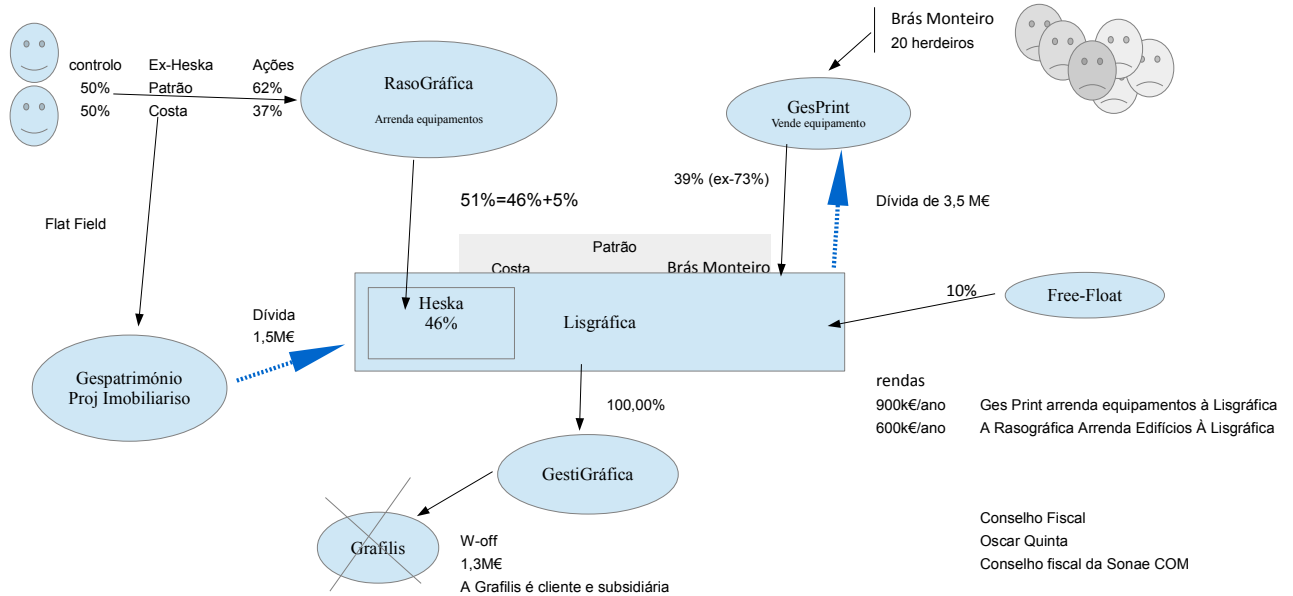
controlo Ex-Heska Ações
50% Patrão 62%
50% Costa 37%

RasoGráfica
Arrenda equipamentos

Brás Monteiro
20 herdeiros

GesPrint
Vende equipamento

39% (ex-73%)

Dívida de 3,5 M€

51%=46%+5%

Flat Field

Patrão
Costa
Brás Monteiro

Heska
46%

Lisgráfica

10%

Free-Float

Dívida
1,5M€

Gespatrimónio
Proj Imobiliariso

rendas
900k€/ano Ges Print arrenda equipamentos à Lisgráfica
600k€/ano A Rasográfica Arrenda Edifícios À Lisgráfica

100,00%

GestiGráfica

Grafilis

W-off
1,3M€
A Grafilis é cliente e subsidiária

Conselho Fiscal
Oscar Quinta
Conselho fiscal da Sonae COM